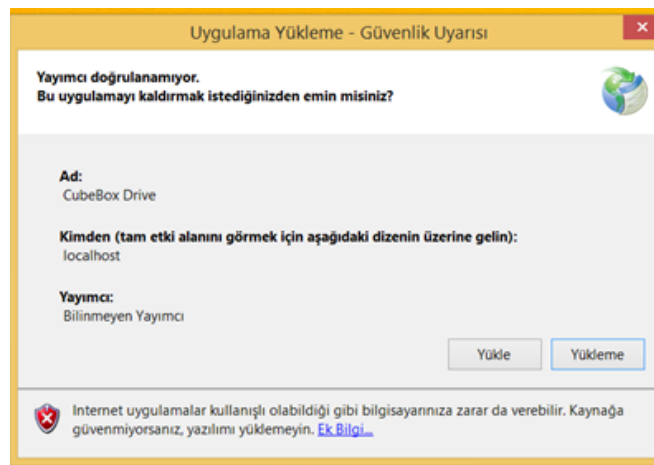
Uygulama Yükleme - Güvenlik Uyarısı

Yayımcı doğrulanamıyor.
Bu uygulamayı kaldırmak istediğinizden emin misiniz?

Ad:
CubeBox Drive

Kimden (tam etki alanını görmek için aşağıdaki dizenin üzerine gelin):
localhost

Yayımcı:
Bilinmeyen Yayımcı

Yükle

Yükleme

Internet uygulamalar kullanışlı olabildiği gibi bilgisayarınıza zarar da verebilir. Kaynağa güvenmiyorsanız, yazılımı yüklemeyin. Ek Bilgi...